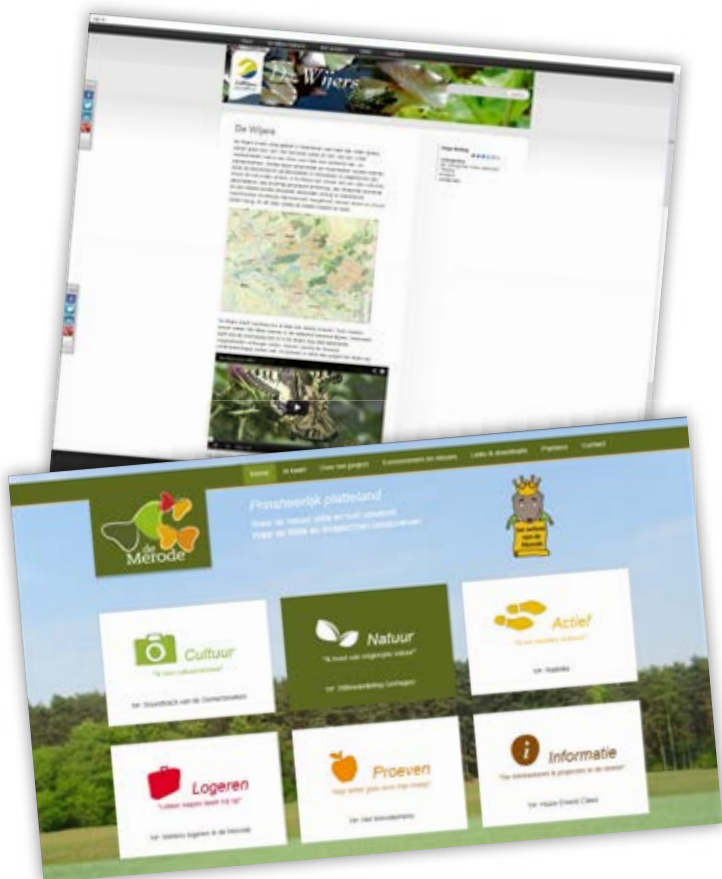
De Wijers

De Wijers

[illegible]

Home  In kaart  Over het project  Evenementen en nieuws  Links & downloads  Partners  Contact

de Merode

Prinsheerlijk platteland

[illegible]

Cultuur

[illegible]

Natuur

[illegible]

Actief

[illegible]

Logeren

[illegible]

Proeven

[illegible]

Informatie

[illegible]